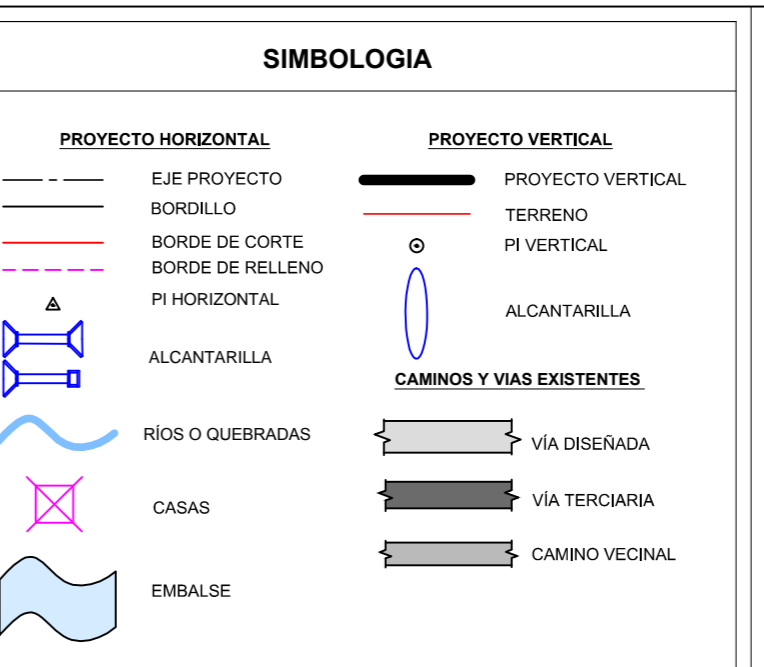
SIMBOLOGIA

PROYECTO HORIZONTAL

EJE PROYECTO
BORDILLO
BORDE DE CORTE
BORDE DE RELLENO
PI HORIZONTAL
ALCANTARILLA
RÍOS O QUEBRADAS
CASAS
EMBALSE

PROYECTO VERTICAL

PROYECTO VERTICAL
TERRENO
PI VERTICAL
ALCANTARILLA

CAMINOS Y VIAS EXISTENTES

VÍA DISEÑADA
VÍA TERCIARIA
CAMINO VECINAL